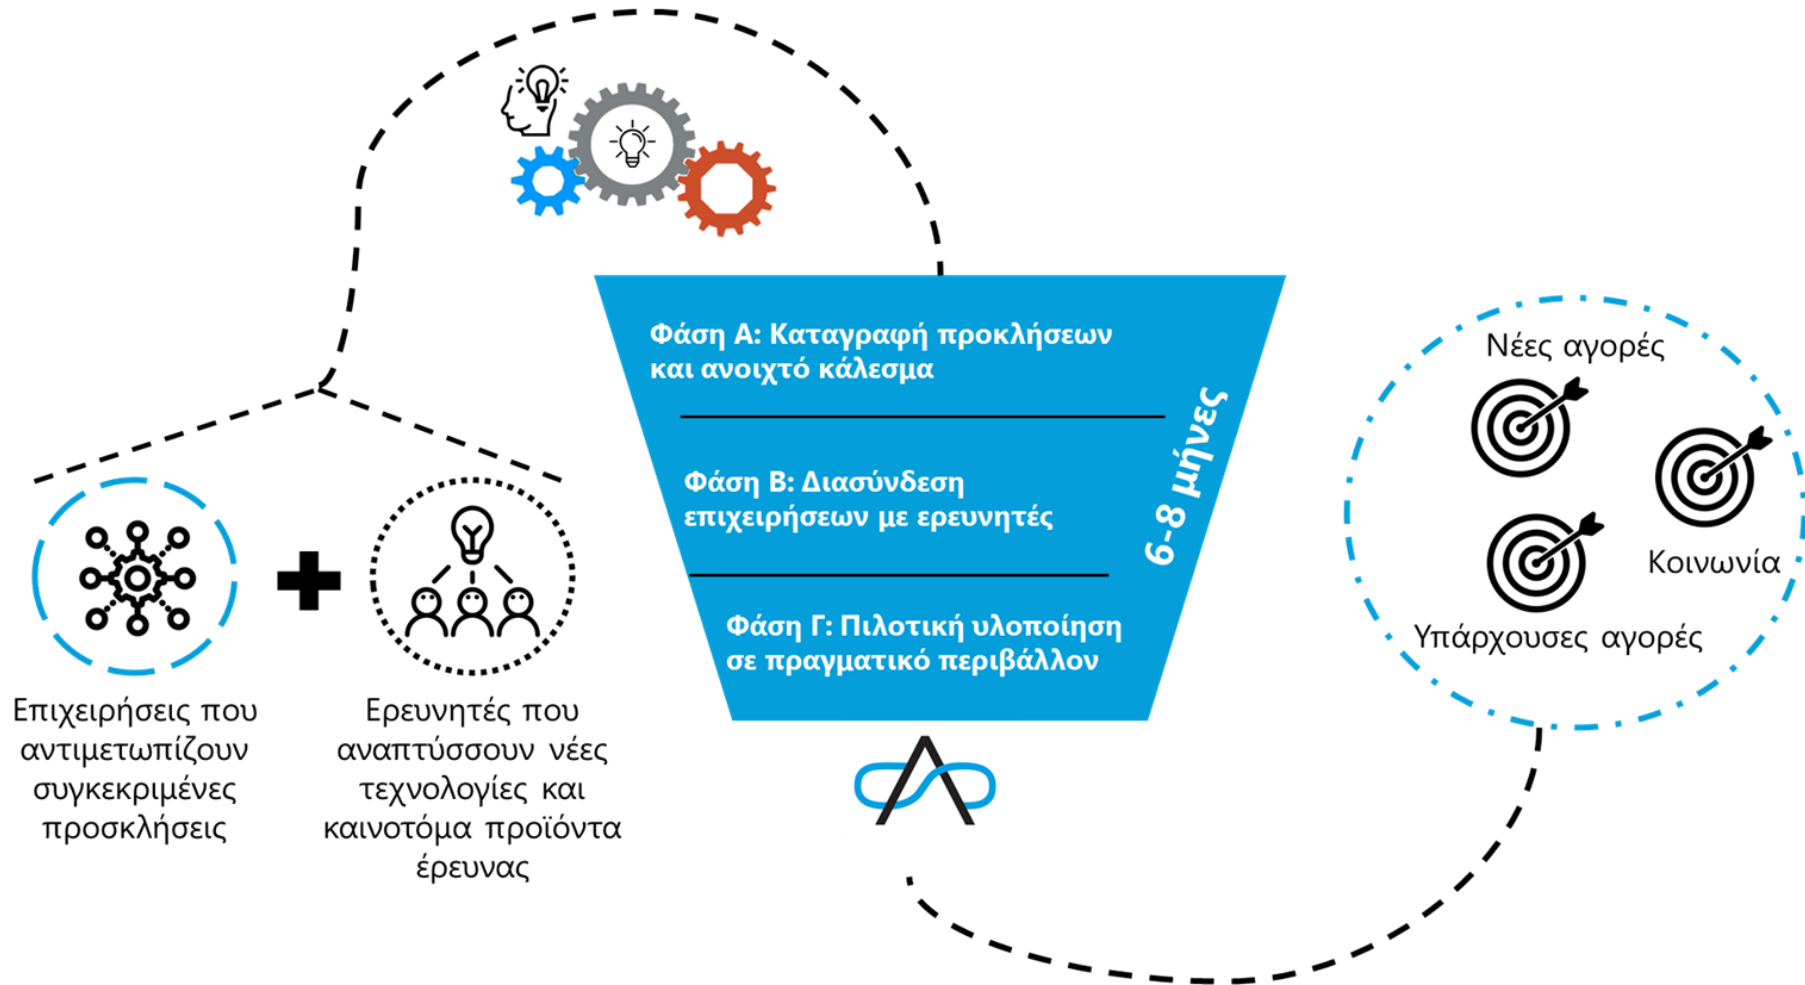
Επιχειρήσεις που αντιμετωπίζουν συγκεκριμένες προσκλήσεις

Ερευνητές που αναπτύσσουν νέες τεχνολογίες και καινοτόμα προϊόντα έρευνας

Φάση Α: Καταγραφή προκλήσεων και ανοιχτό κάλεσμα

Φάση Β: Διασύνδεση επιχειρήσεων με ερευνητές

Φάση Γ: Πιλοτική υλοποίηση σε πραγματικό περιβάλλον

6-8 μήνες

Νέες αγορές

Κοινωνία

Υπάρχουσες αγορές